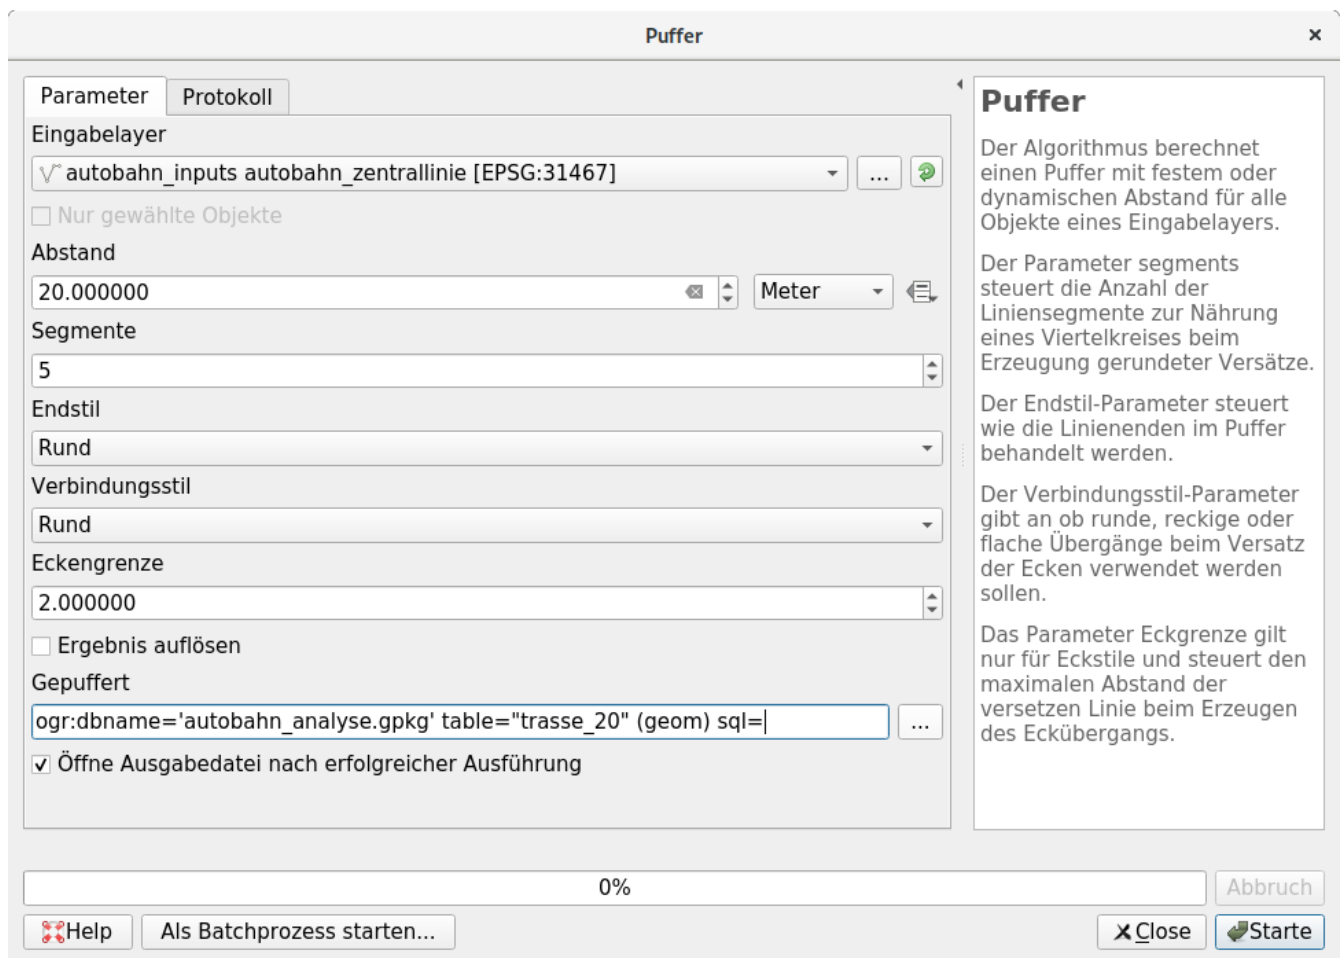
Puffer
×

Parameter
Protokoll

Eingabelayer
autobahn_inputs autobahn_zentrallinie [EPSG:31467]
...
Nur gewählte Objekte
Abstand
20.000000
Meter
Segmente
5
Endstil
Rund
Verbindungsstil
Rund
Eckengrenze
2.000000
Ergebnis auflösen
Gepuffert
ogr:dbname='autobahn_analyse.gpkg' table="trasse_20" (geom) sql=
...
Öffne Ausgabedatei nach erfolgreicher Ausführung

Puffer

Der Algorithmus berechnet einen Puffer mit festem oder dynamischen Abstand für alle Objekte eines Eingabelayers.

Der Parameter segments steuert die Anzahl der Liniensegmente zur Nährung eines Viertelkreises beim Erzeugung gerundeter Versätze.

Der Endstil-Parameter steuert wie die Linienenden im Puffer behandelt werden.

Der Verbindungsstil-Parameter gibt an ob runde, reckige oder flache Übergänge beim Versatz der Ecken verwendet werden sollen.

Das Parameter Eckgrenze gilt nur für Eckstile und steuert den maximalen Abstand der versetzen Linie beim Erzeugen des Eckübergangs.

0%
Abbruch
Help
Als Batchprozess starten...
Close
Starte